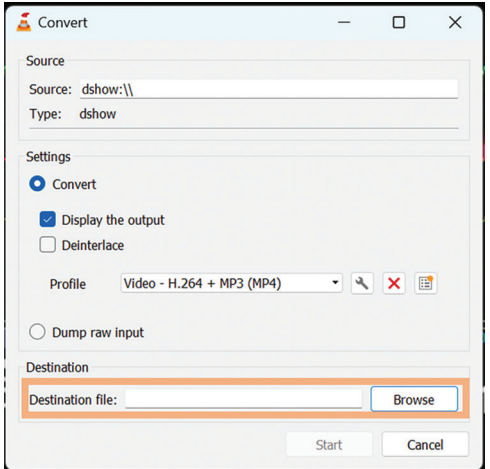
Convert

Source

Source: dshow:\\

Type: dshow

Settings

Convert

Display the output

Deinterlace

Profile Video - H.264 + MP3 (MP4)

Dump raw input

Destination

Destination file:

Browse

Start

Cancel